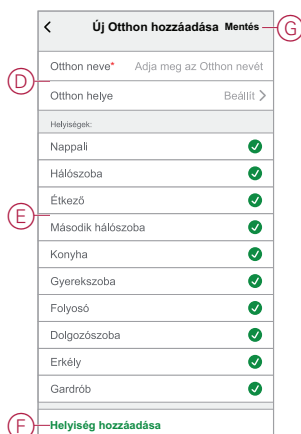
Új Otthon hozzáadása
Mentés
G
D
Otthon neve* Adja meg az Otthon nevét
Otthon helye Beállít
Helyiségek:
Nappali
Hálószoba
Étkező
E
Második hálószoba
Konyha
Gyerekszoba
Folyosó
Dolgozószoba
Erkély
Gardrób
F
Helyiség hozzáadása